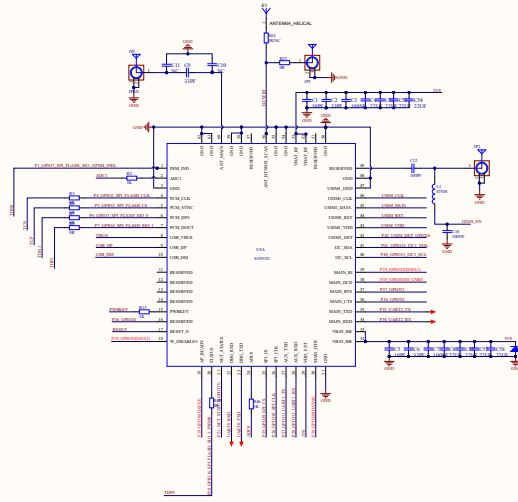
ANTENNA_HELICAL

GND

VDD

P1_GPIO7_SPI_FLASH_SEL_DPIM_DET

ADC1

P3_GPIO1_SPI_FLASH_CLK
P3_GPIO2_SPI_FLASH_CS
P6_GPIO3_SPI_FLASH_SIO_0
P7_GPIO4_SPI_FLASH_SIO_1
VBUS
USB_DP
USB_DM

PWRKEY
P36_GPIO35
RESET
P35_GPIO36(ADC2)

PSM_IND
ADC1
GND
PCM_CLK
PCM_SYNC
PCM_DIN
PCM_DOUT
USB_VBUS
USB_DP
USB_DM
RESERVED
RESERVED
RESERVED
RESERVED
PWRKEY
RESERVED
RESET_N
W_DISABLE#

RESERVED
GND
USIM1_GND
USIM1_CLK
USIM1_DATA
USIM1_RST
USIM1_VDD
USIM1_DET
I2C_SDA
I2C_SCL
MAIN_RI
MAIN_DCD
MAIN_RTS
MAIN_CTS
MAIN_TXD
MAIN_RXD
VBAT_BB
VBAT_RF

USIM_CLK
USIM_DATA
USIM_RST
USIM_VDD
P47_USIM_DET_GPIO
P45_GPIO14_I2C1_SDA
P46_GPIO15_I2C1_SCL

P33_GPIO20(DATA1)
P34_GPIO19(DATA0_CMD)
P37_GPIO21
P38_GPIO22
P39_UART2_TX
P31_UART2_RX

U1A
BG95M

AP_READY
STATUS
NET_STATUS
DBG_RXD
DBG_TXD
ADC0
RF_ON
GPIO
AUX_TXD
AUX_RXD
MAIN_DTR
GND

GND_EN

VDD